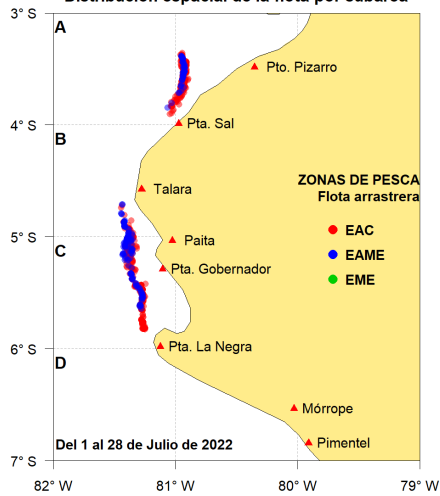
Distribución espacial de la flota por caladero

3° S
4° S
5° S
6° S
7° S

A
B
C
D

Pto. Pizarro
Pta. Sal
Talara
Paita
Pta. Gobernador
Pta. La Negra
Mórrope
Pimentel

ZONAS DE PESCA
Flota arrastrera
EAC
EAME
EME

Del 1 al 28 de Julio de 2022

82° W
81° W
80° W
79° W